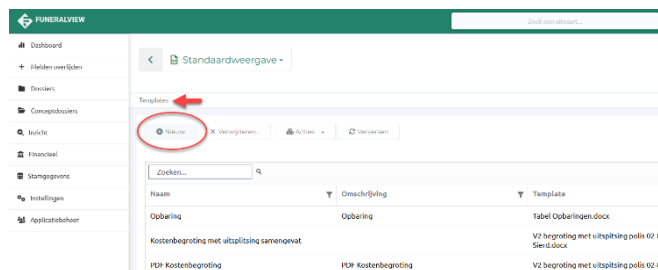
FUNERALVIEW

Zoek een uitvaart...

Dashboard
Melden overlijden
Dossiers
Conceptdossiers
Inzicht
Financieel
Stamgegevens
Instellingen
Applicatiebeheer

Standaardweergave

Templates

Nieuw
Verwijderen...
Acties
Verversen

Zoeken...

| Naam | Omschrijving | Template |
|---|---|---|
| Opbaring | Opbaring | Tabel Opbaringen.docx |
| Kostenbegroting met uitsplitsing samengevat | | V2 begroting met uitsplitsing polis 02-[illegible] Sierd.docx |
| PDF Kostenbegroting | PDF Kostenbegroting | V2 begroting met uitsplitsing polis 02-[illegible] |